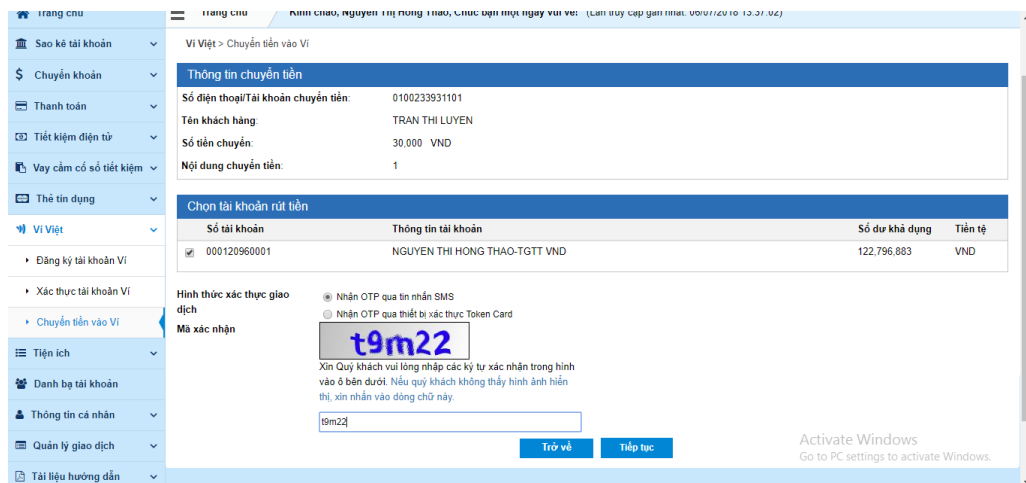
Trang chủ
Sao kê tài khoản
Chuyển khoản
Thanh toán
Tiết kiệm điện tử
Vay cầm cố sổ tiết kiệm
Thẻ tín dụng
Ví Việt
Đăng ký tài khoản Ví
Xác thực tài khoản Ví
Chuyển tiền vào Ví
Tiện ích
Danh bạ tài khoản
Thông tin cá nhân
Quản lý giao dịch
Tài liệu hướng dẫn

Trang chủ Kính chào, Nguyễn Thị Hồng Thảo, Chúc bạn một ngày vui vẻ! (Lần truy cập gần nhất: 06/07/2018 13:37:02)

Ví Việt > Chuyển tiền vào Ví

Thông tin chuyển tiền

Số điện thoại/Tài khoản chuyển tiền: 0100233931101
Tên khách hàng: TRAN THI LUYEN
Số tiền chuyển: 30,000 VND
Nội dung chuyển tiền: 1

Chọn tài khoản rút tiền

| Số tài khoản | Thông tin tài khoản | Số dư khả dụng | Tiền tệ |
|---|---|---|---|
| 000120960001 | NGUYEN THI HONG THAO-TGTT VND | 122,796,883 | VND |

Hình thức xác thực giao dịch
Nhận OTP qua tin nhắn SMS
Nhận OTP qua thiết bị xác thực Token Card
Mã xác nhận
t9m22
Xin Quý khách vui lòng nhập các ký tự xác nhận trong hình vào ô bên dưới. Nếu quý khách không thấy hình ảnh hiển thị, xin nhấn vào dòng chữ này.
t9m22
Trở về
Tiếp tục

Activate Windows
Go to PC settings to activate Windows.